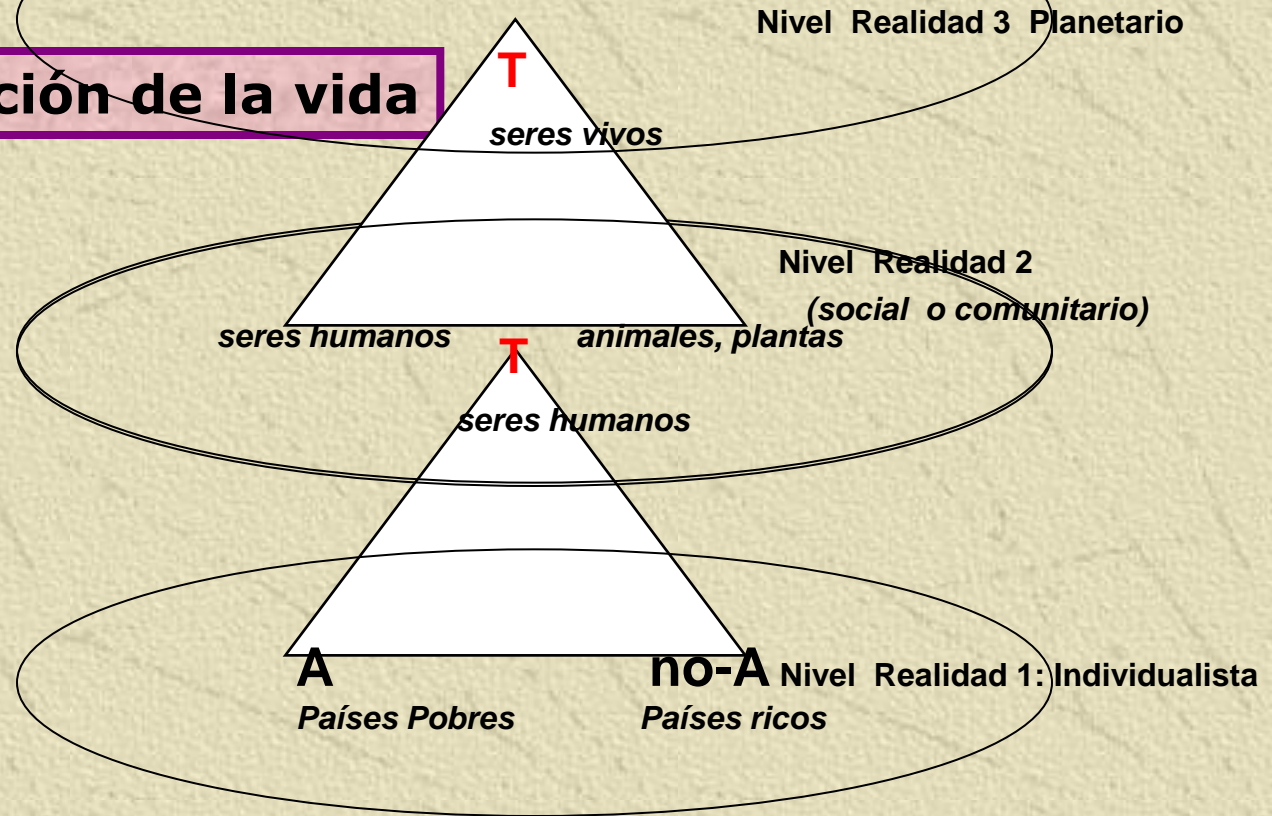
ción de la vida

Nivel Realidad 3 Planetario

T

seres vivos

Nivel Realidad 2

(social o comunitario)

seres humanos

animales, plantas

T

seres humanos

A

no-A

Nivel Realidad 1: Individualista

Países Pobres

Países ricos